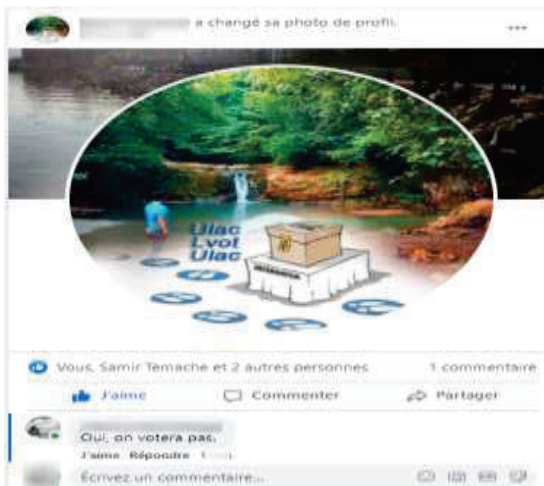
a changé sa photo de profil.

...

Ulac
Lvot
Ulac

Vous, Samir Temache et 2 autres personnes

1 commentaire

J'aime

Commenter

Partager

Oui, on votera pas.

J'aime Répondre 1

Écrivez un commentaire...